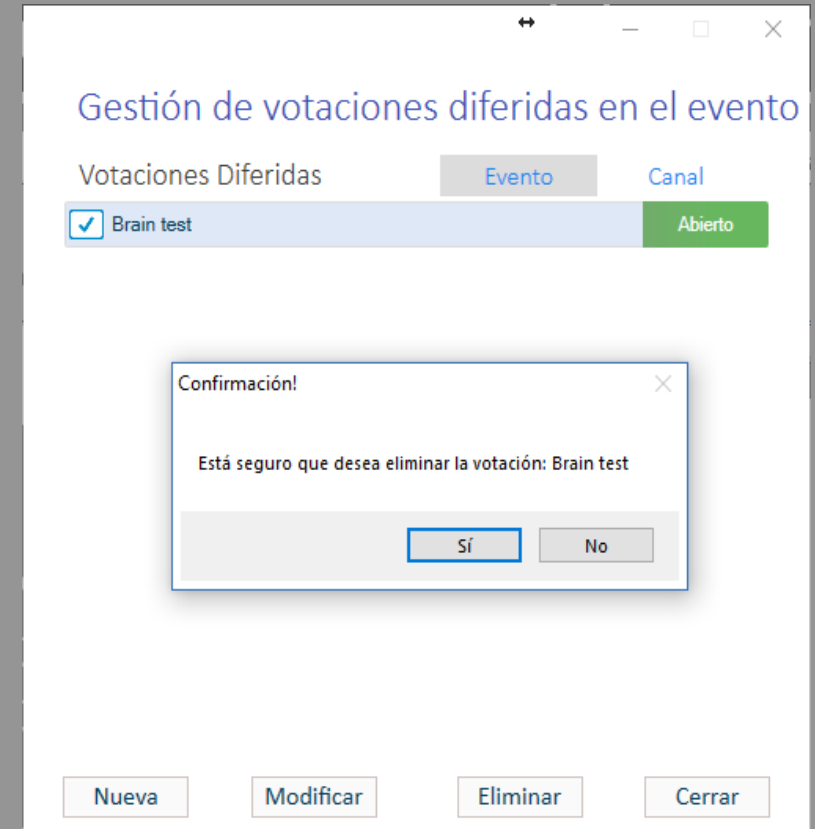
Gestión de votaciones diferidas en el evento

Votaciones Diferidas

Evento

Canal

Brain test

Abierto

Confirmación!

Está seguro que desea eliminar la votación: Brain test

Sí

No

Nueva

Modificar

Eliminar

Cerrar